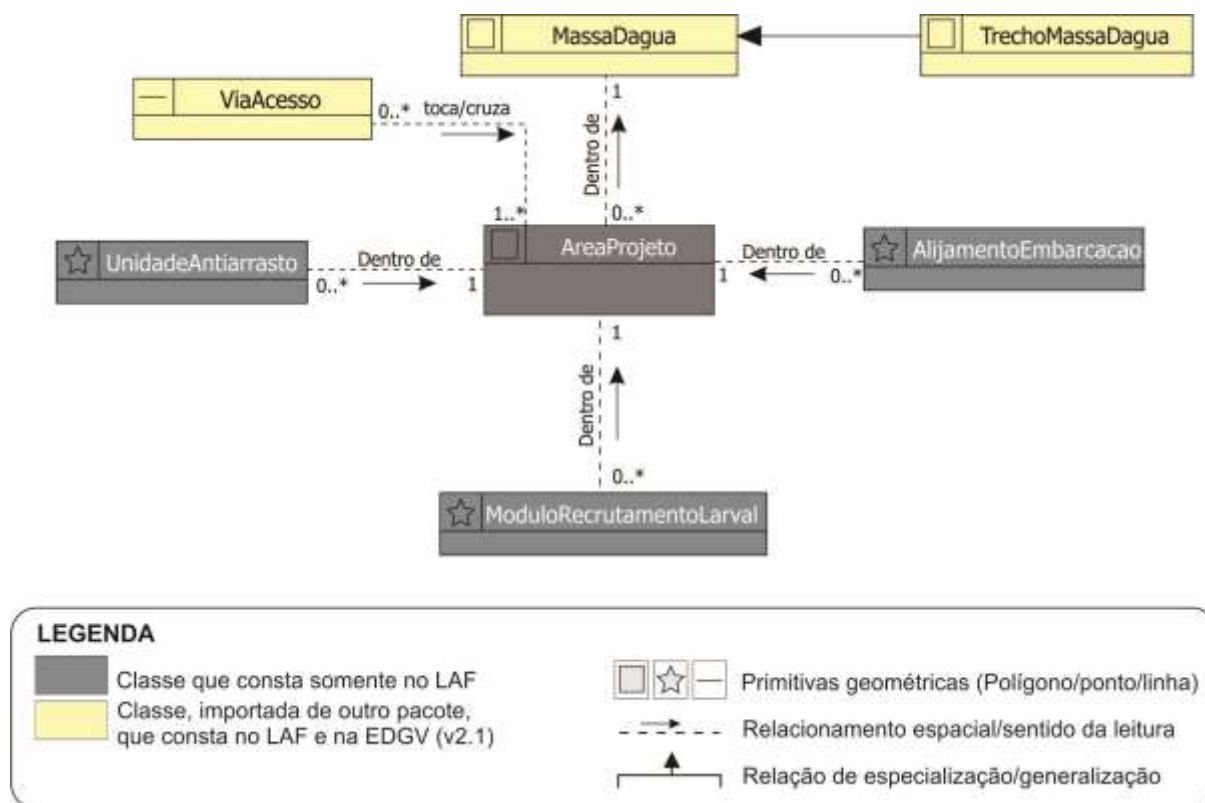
MassaDagua

TrechoMassaDagua

ViaAcesso

0..* toca/cruza

1

Dentro de

1..*

0..*

UnidadeAntiarrasto

Dentro de

0..*

1

AreaProjeto

Dentro de

1

0..*

AlijamentoEmbarcacao

1

Dentro de

0..*

ModuloRecrutamentoLarval

LEGENDA

Classe que consta somente no LAF

Classe, importada de outro pacote, que consta no LAF e na EDGV (v2.1)

Primitivas geométricas (Polígono/ponto/linha)

Relacionamento espacial/sentido da leitura

Relação de especialização/generalização